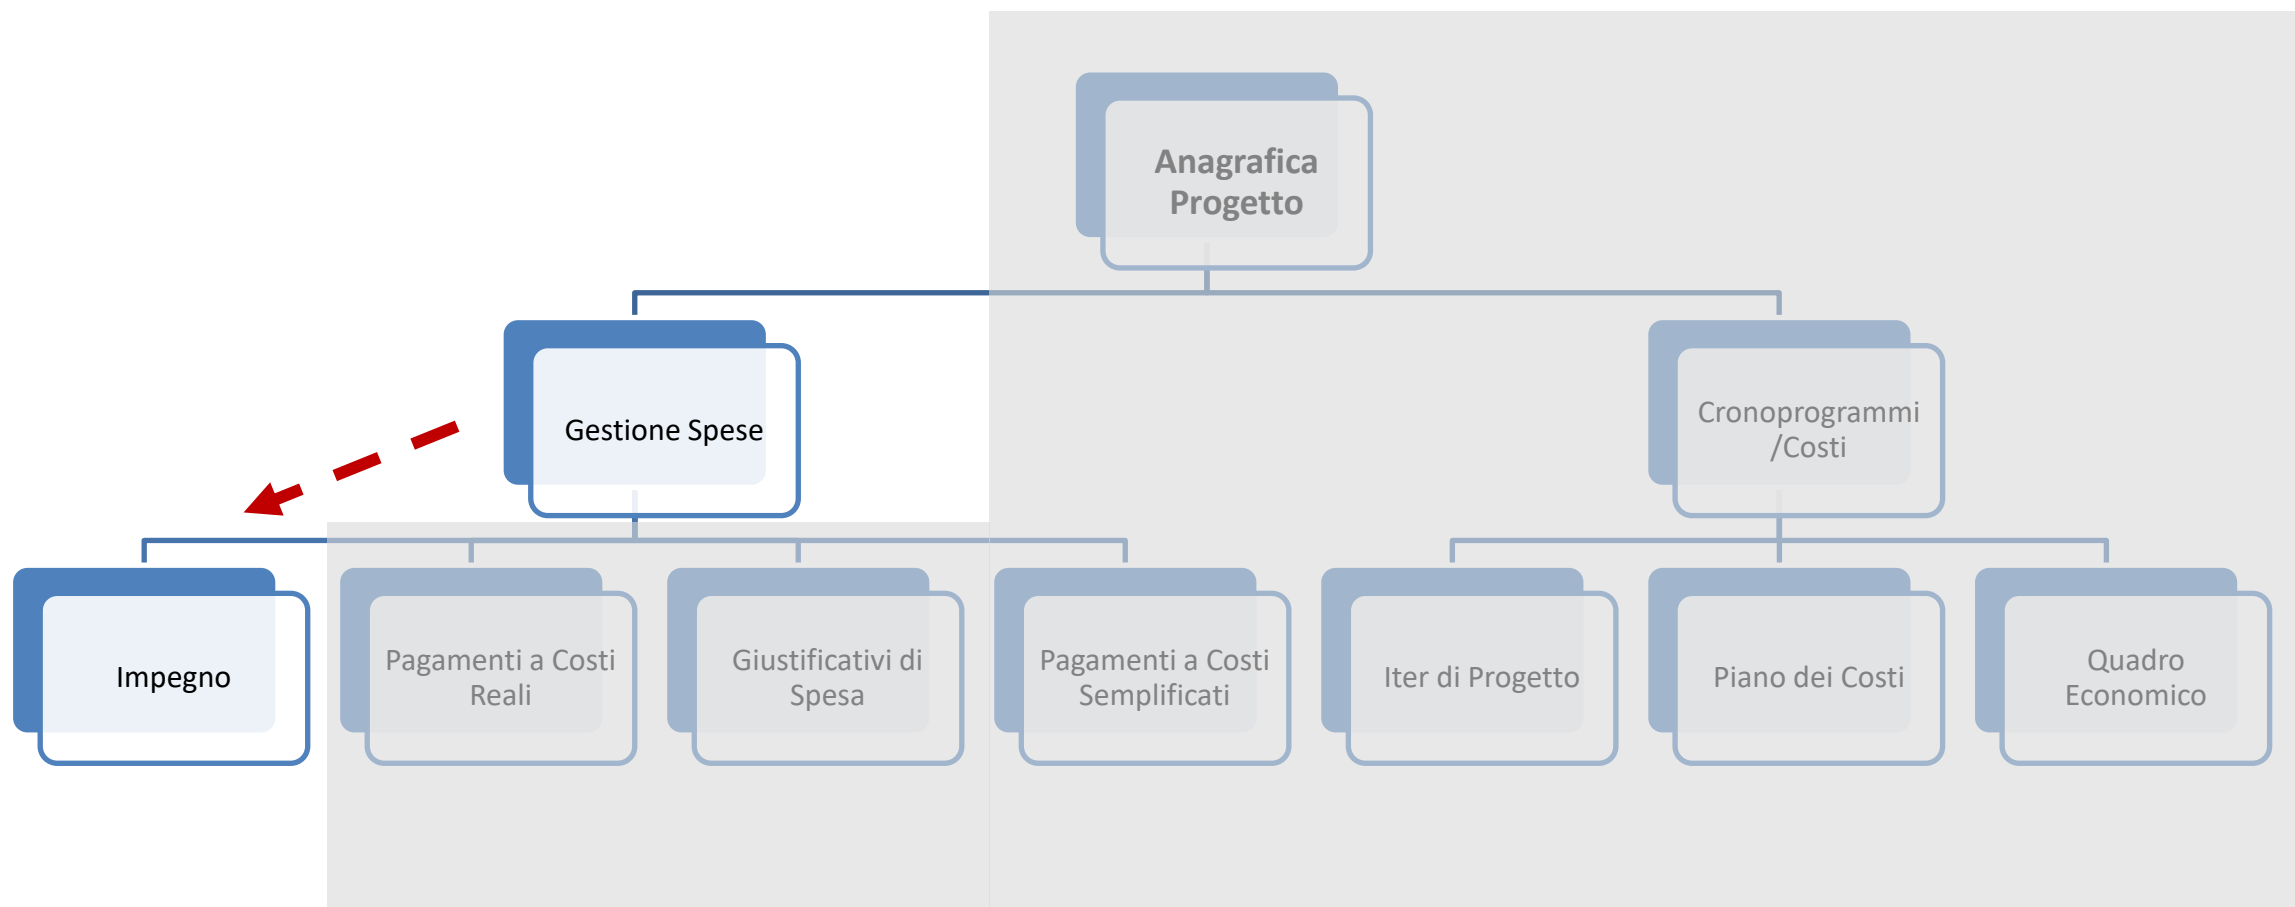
Anagrafica Progetto

Gestione Spese

Cronoprogrammi /Costi

Impegno

Pagamenti a Costi Reali

Giustificativi di Spesa

Pagamenti a Costi Semplificati

Iter di Progetto

Piano dei Costi

Quadro Economico